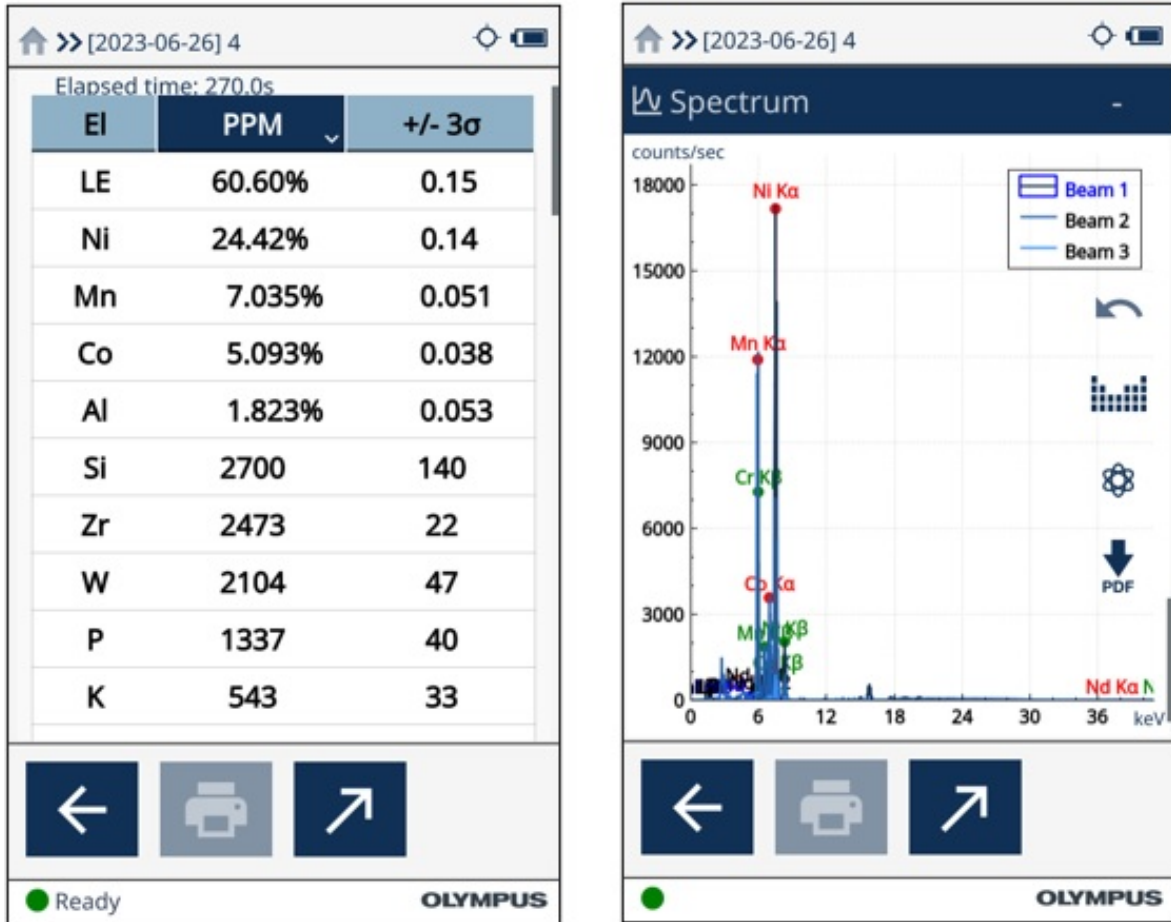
>> [2023-06-26] 4

Elapsed time: 270.0s

| El | PPM | +/- 3σ |
|---|---|---|
| LE | 60.60% | 0.15 |
| Ni | 24.42% | 0.14 |
| Mn | 7.035% | 0.051 |
| Co | 5.093% | 0.038 |
| Al | 1.823% | 0.053 |
| Si | 2700 | 140 |
| Zr | 2473 | 22 |
| W | 2104 | 47 |
| P | 1337 | 40 |
| K | 543 | 33 |

Ready
OLYMPUS

>> [2023-06-26] 4

Spectrum -

counts/sec
18000
15000
12000
9000
6000
3000
0
0 6 12 18 24 30 36 keV

Beam 1
Beam 2
Beam 3

Ni Kα
Mn Kα
Cr Kβ
Co Kα
Mn Ni Kβ
Kβ
Nd
Nd Kα N

PDF

OLYMPUS